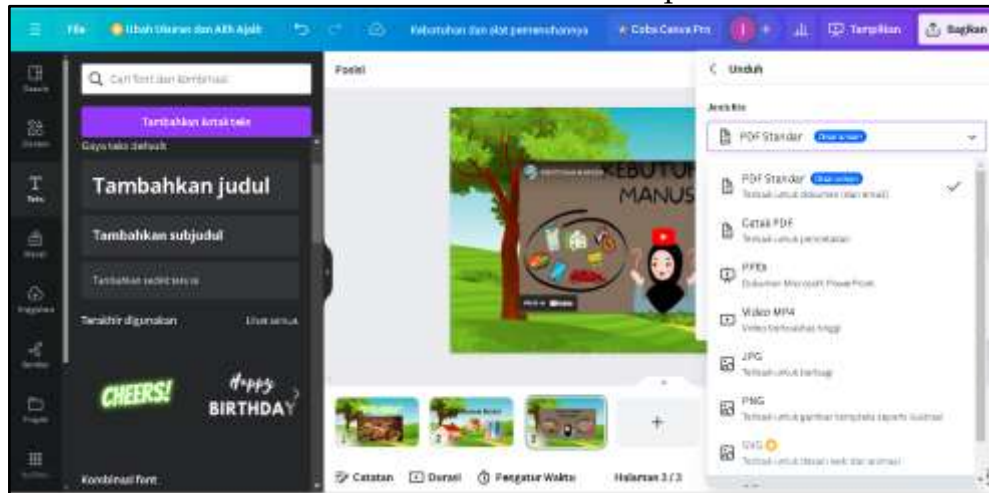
File Ubah Ukuran dan Alih Ajaib Kebutuhan dan alat pemenuhannya Coba Canva Pro Tampilkan Bagikan

Desain Elemen Teks Merek Unggahan Gambar Proyek

Cari font dan kombinasi

Tambahkan kotak teks

Gaya teks default

Tambahkan judul

Tambahkan subjudul

Tambahkan sedikit teks isi

Terakhir digunakan Lihat semua

CHEERS!

Happy BIRTHDAY

Kombinasi font

Poster

KEBUTUHAN MANUS

Catatan Durasi Pengatur Waktu Halaman 3 / 3

Unduh

Jenis file

PDF Standar Disarankan

PDF Standar Disarankan
Terbaik untuk dokumen (dan email)

Cetak PDF
Terbaik untuk pencetakan

PPTX
Dokumen Microsoft PowerPoint

Video MP4
Video berkualitas tinggi

JPG
Terbaik untuk berbagi

PNG
Terbaik untuk gambar kompleks seperti ilustrasi

SVG
Terbaik untuk desain web dan animasi